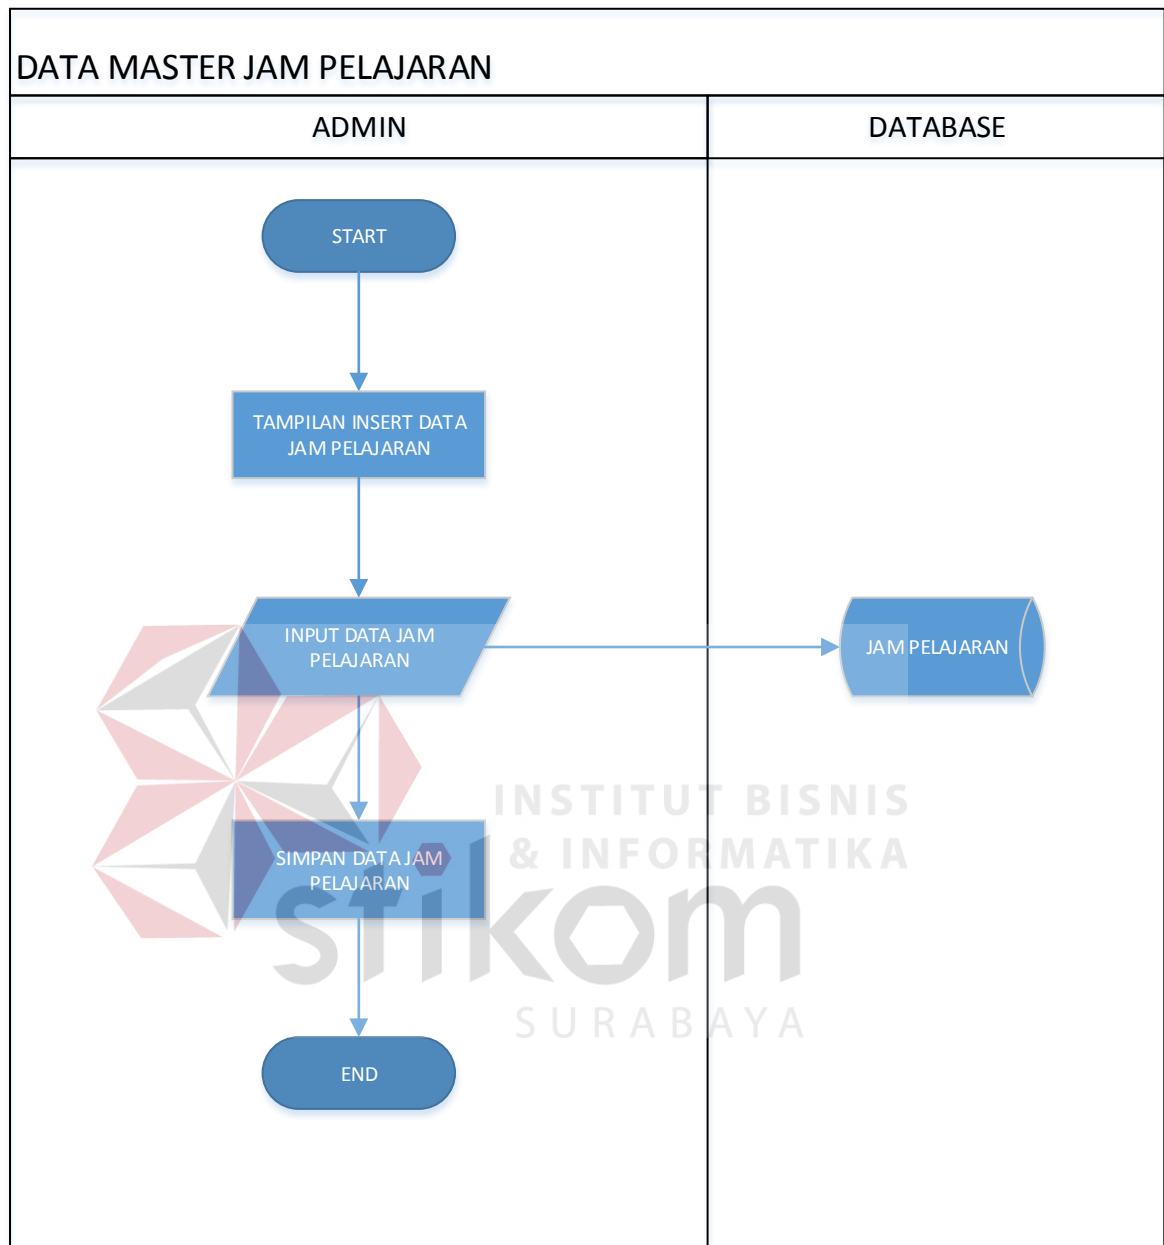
DATA MASTER JAM PELAJARAN

ADMIN

DATABASE

START

TAMPILAN INSERT DATA JAM PELAJARAN

INPUT DATA JAM PELAJARAN

JAM PELAJARAN

SIMPAN DATA JAM PELAJARAN

END

INSTITUT BISNIS & INFORMATIKA

stikom

SURABAYA